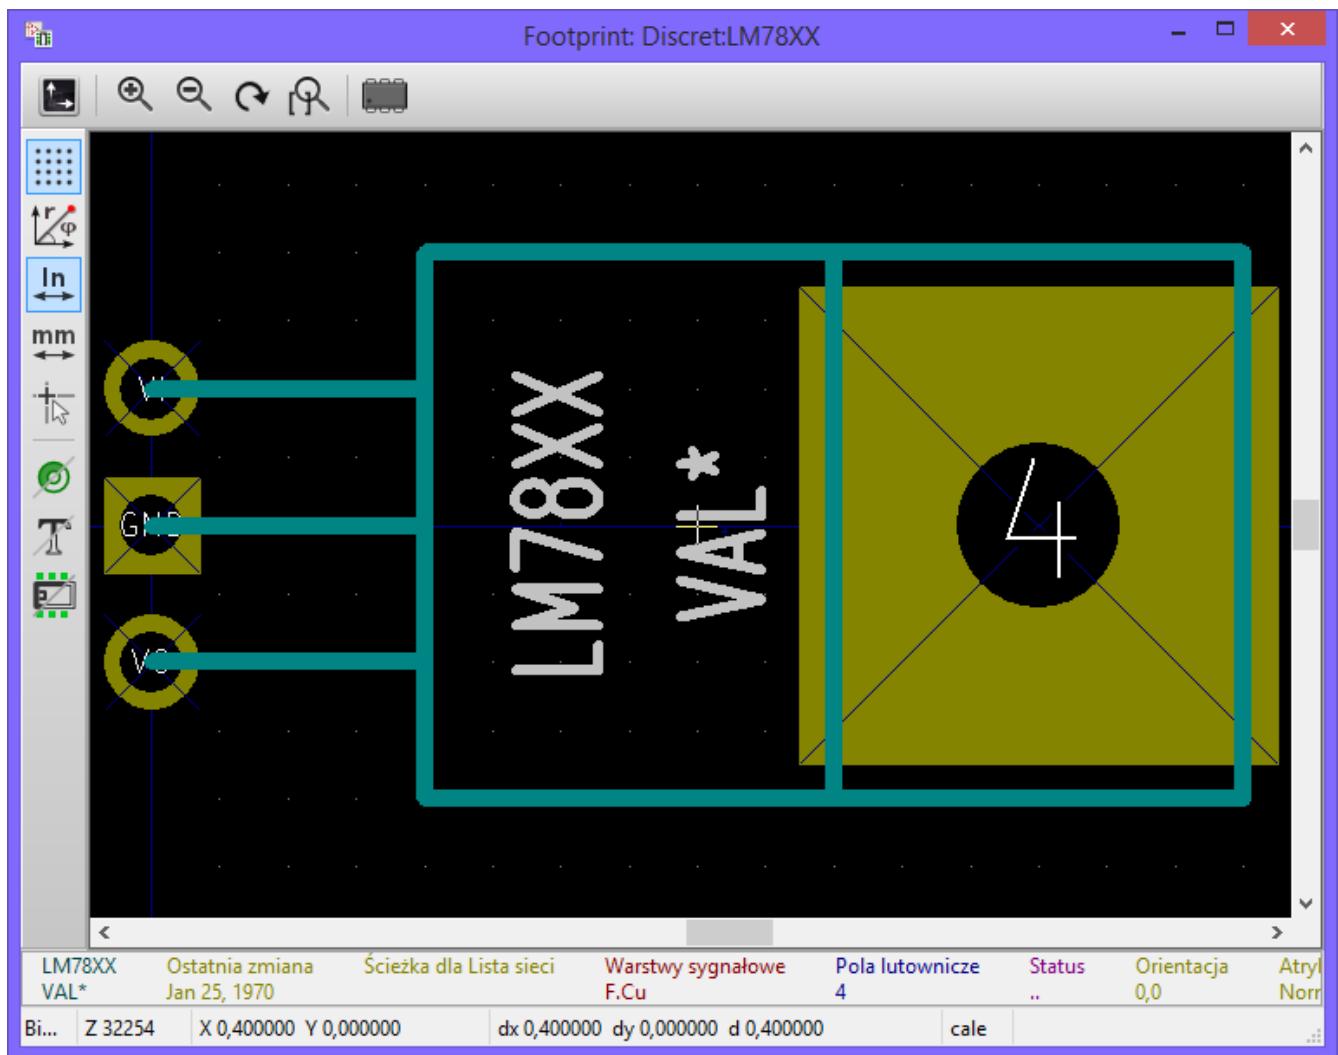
Footprint: Discret:LM78XX

In

mm

VI

GND

VO

LM78XX

VAL*

4

| LM78XX | Ostatnia zmiana | Ścieżka dla Lista sieci | Warstwy sygnałowe | Pola lutownicze | Status | Orientacja | Atryl |
|---|---|---|---|---|---|---|---|
| VAL* | Jan 25, 1970 | | F.Cu | 4 | .. | 0,0 | Norr |

Bi... Z 32254 X 0,400000 Y 0,000000 dx 0,400000 dy 0,000000 d 0,400000 cale